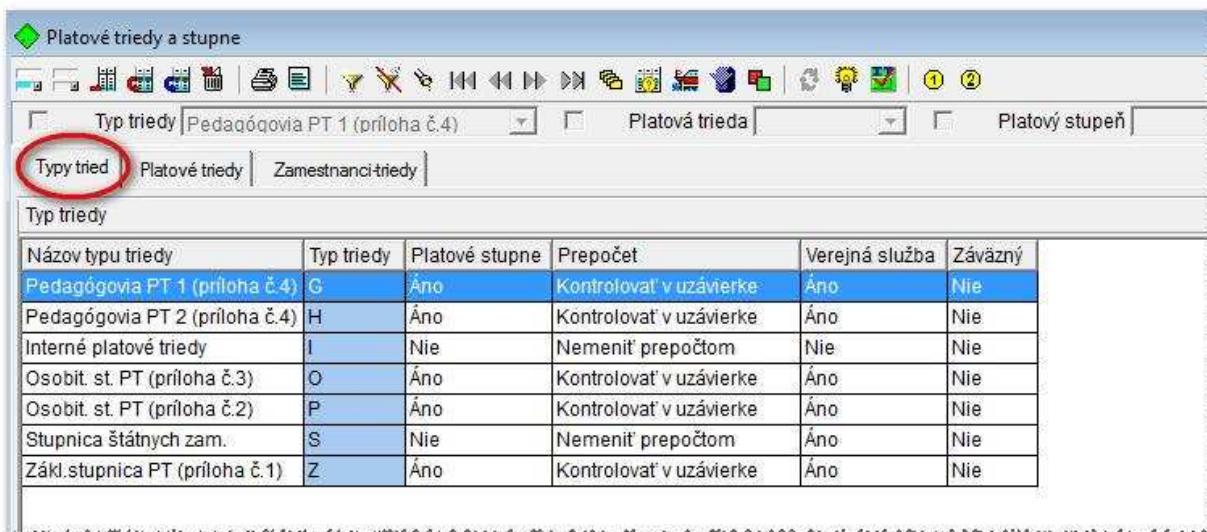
Platové triedy a stupne

① ②

Typ triedy Pedagógovia PT 1 (príloha č.4) Platová trieda Platový stupeň

Typy tried | Platové triedy | Zamestnanci-triedy

Typ triedy

| Názov typu triedy | Typ triedy | Platové stupne | Prepočet | Verejná služba | Záväzný |
|---|---|---|---|---|---|
| Pedagógovia PT 1 (príloha č.4) | G | Áno | Kontrolovať v uzávierke | Áno | Nie |
| Pedagógovia PT 2 (príloha č.4) | H | Áno | Kontrolovať v uzávierke | Áno | Nie |
| Interné platové triedy | I | Nie | Nemeniť prepočtom | Nie | Nie |
| Osobit. st. PT (príloha č.3) | O | Áno | Kontrolovať v uzávierke | Áno | Nie |
| Osobit. st. PT (príloha č.2) | P | Áno | Kontrolovať v uzávierke | Áno | Nie |
| Stupnica štátnych zam. | S | Nie | Nemeniť prepočtom | Áno | Nie |
| Zákl.stupnica PT (príloha č.1) | Z | Áno | Kontrolovať v uzávierke | Áno | Nie |